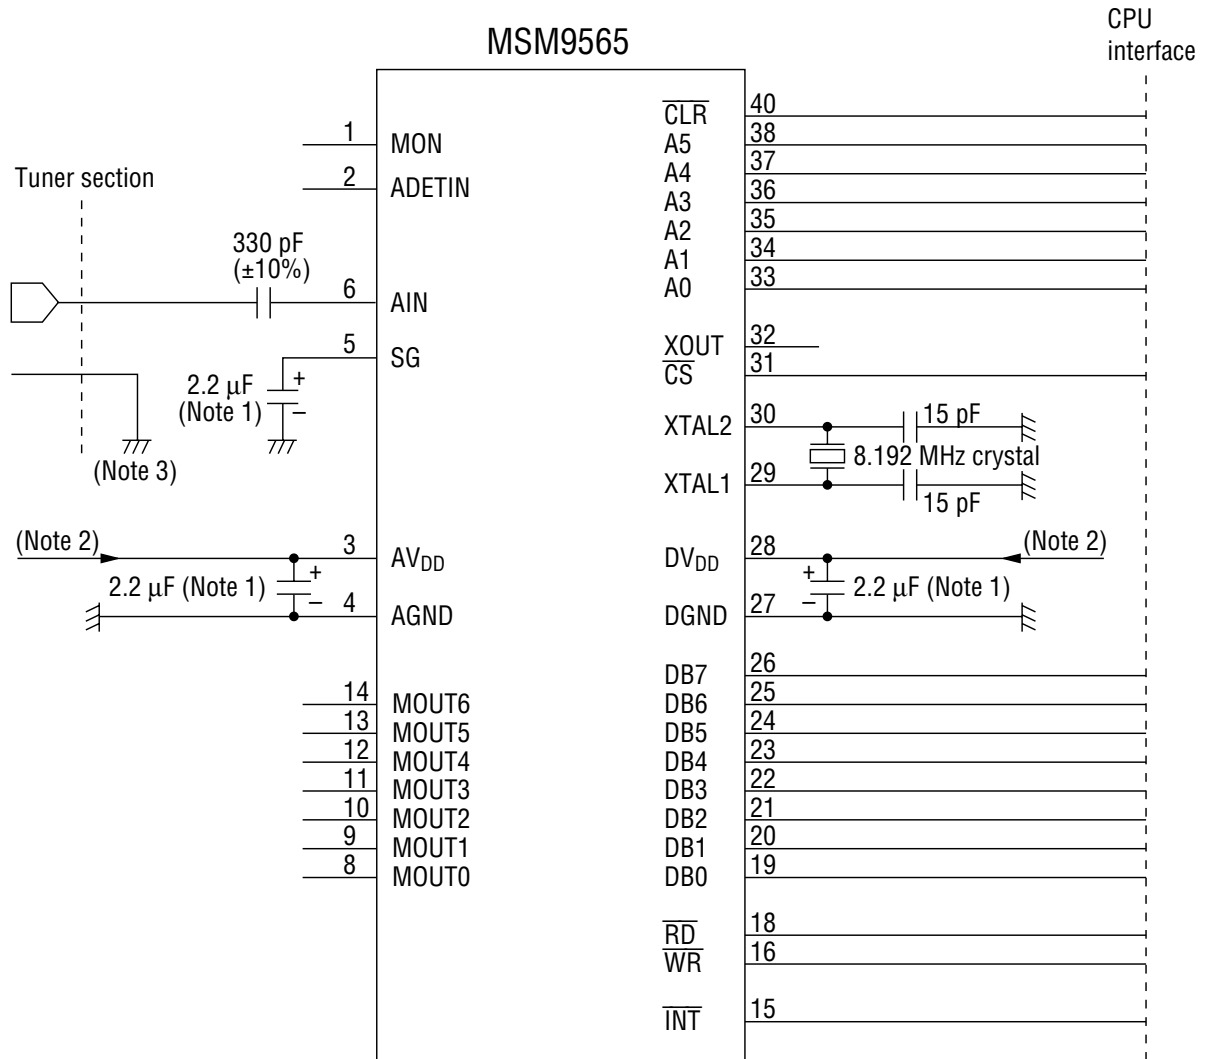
MSM9565

CPU interface

Tuner section

1 MON
2 ADETIN
330 pF (±10%)
6 AIN
5 SG
2.2 µF (Note 1)
+
–
(Note 3)
(Note 2)
3 $AV_{DD}$
2.2 µF (Note 1)
+
–
4 AGND
14 MOUT6
13 MOUT5
12 MOUT4
11 MOUT3
10 MOUT2
9 MOUT1
8 MOUT0

$\overline{CLR}$ 40
A5 38
A4 37
A3 36
A2 35
A1 34
A0 33
XOUT 32
$\overline{CS}$ 31
XTAL2 30
15 pF
8.192 MHz crystal
XTAL1 29
15 pF
$DV_{DD}$ 28
(Note 2)
+
–
2.2 µF (Note 1)
DGND 27
DB7 26
DB6 25
DB5 24
DB4 23
DB3 22
DB2 21
DB1 20
DB0 19
$\overline{RD}$ 18
$\overline{WR}$ 16
$\overline{INT}$ 15